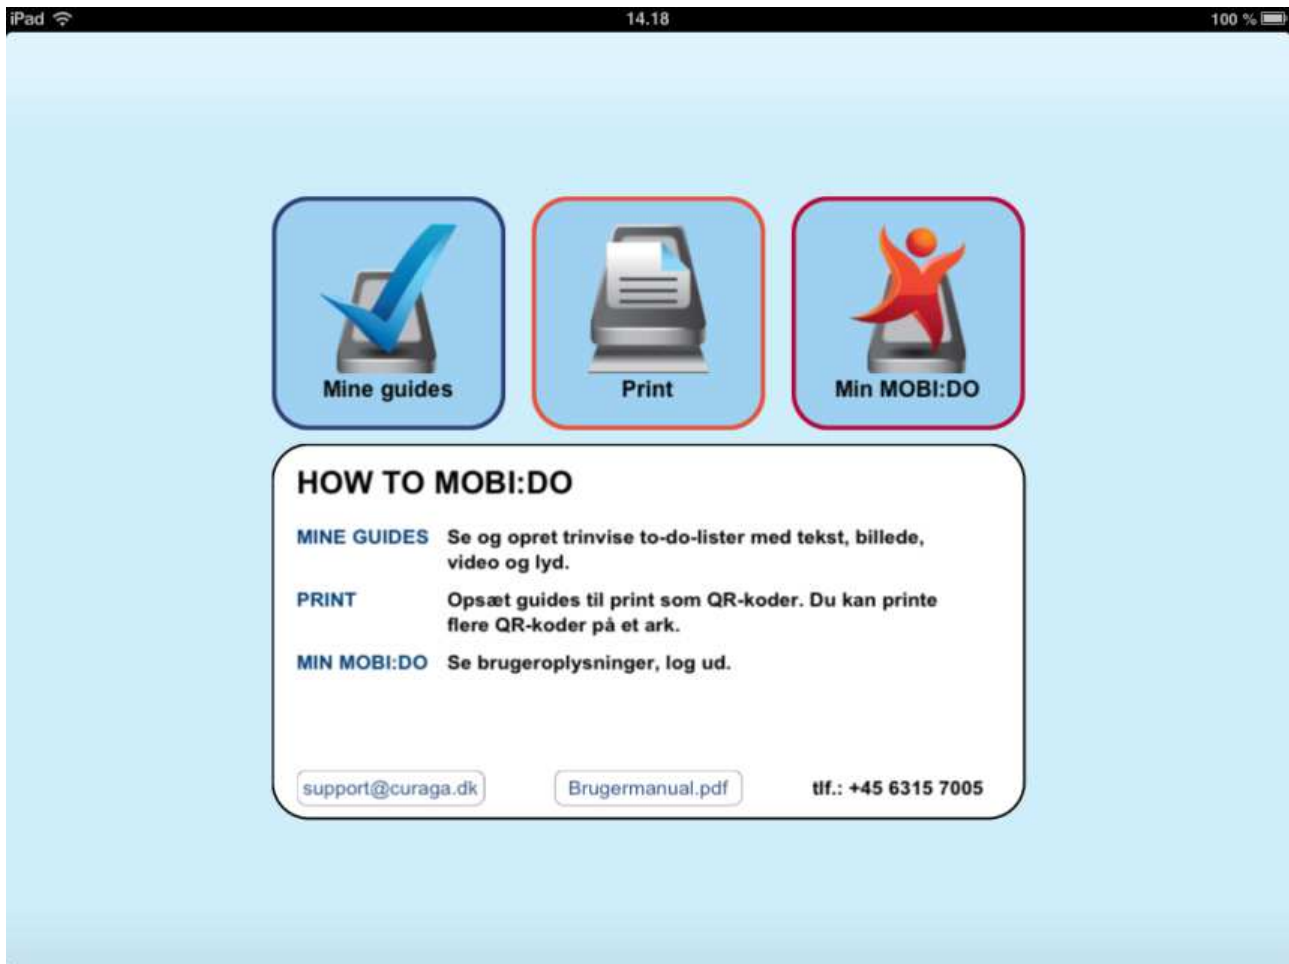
iPad 14.18 100 %

Mine guides

Print

Min MOBI:DO

HOW TO MOBI:DO

| | |
|---|---|
| MINE GUIDES | Se og opret trinvise to-do-lister med tekst, billede, video og lyd. |
| PRINT | Opsæt guides til print som QR-koder. Du kan printe flere QR-koder på et ark. |
| MIN MOBI:DO | Se brugeroplysninger, log ud. |

support@curaga.dk

Brugermanual.pdf

tlf.: +45 6315 7005